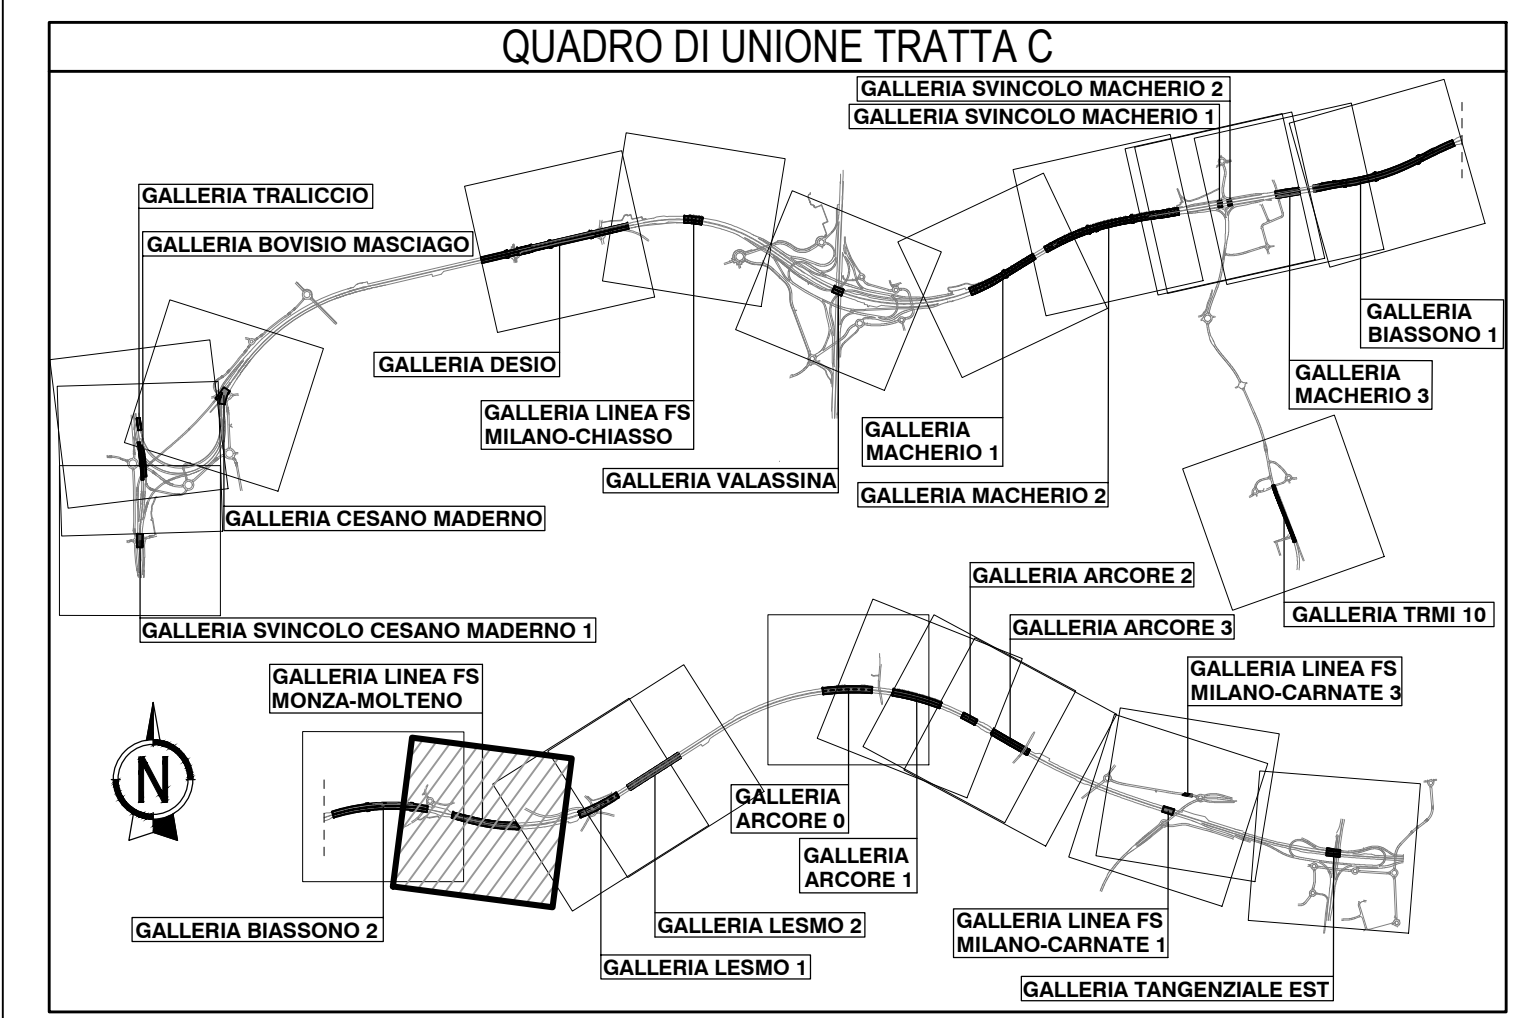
QUADRO DI UNIONE TRATTA C

GALLERIA SVINCOLO MACHERIO 2

GALLERIA SVINCOLO MACHERIO 1

GALLERIA TRALICCIO

GALLERIA BOVISIO MASCIAGO

GALLERIA BIASSONO 1

GALLERIA DESIO

GALLERIA MACHERIO 3

GALLERIA LINEA FS MILANO-CHIASSO

GALLERIA MACHERIO 1

GALLERIA VALASSINA

GALLERIA MACHERIO 2

GALLERIA CESANO MADERNO

GALLERIA ARCORE 2

GALLERIA ARCORE 3

GALLERIA TRMI 10

GALLERIA SVINCOLO CESANO MADERNO 1

GALLERIA LINEA FS MONZA-MOLTENO

GALLERIA LINEA FS MILANO-CARNATE 3

N

GALLERIA ARCORE 0

GALLERIA ARCORE 1

GALLERIA LESMO 2

GALLERIA BIASSONO 2

GALLERIA LINEA FS MILANO-CARNATE 1

GALLERIA LESMO 1

GALLERIA TANGENZIALE EST